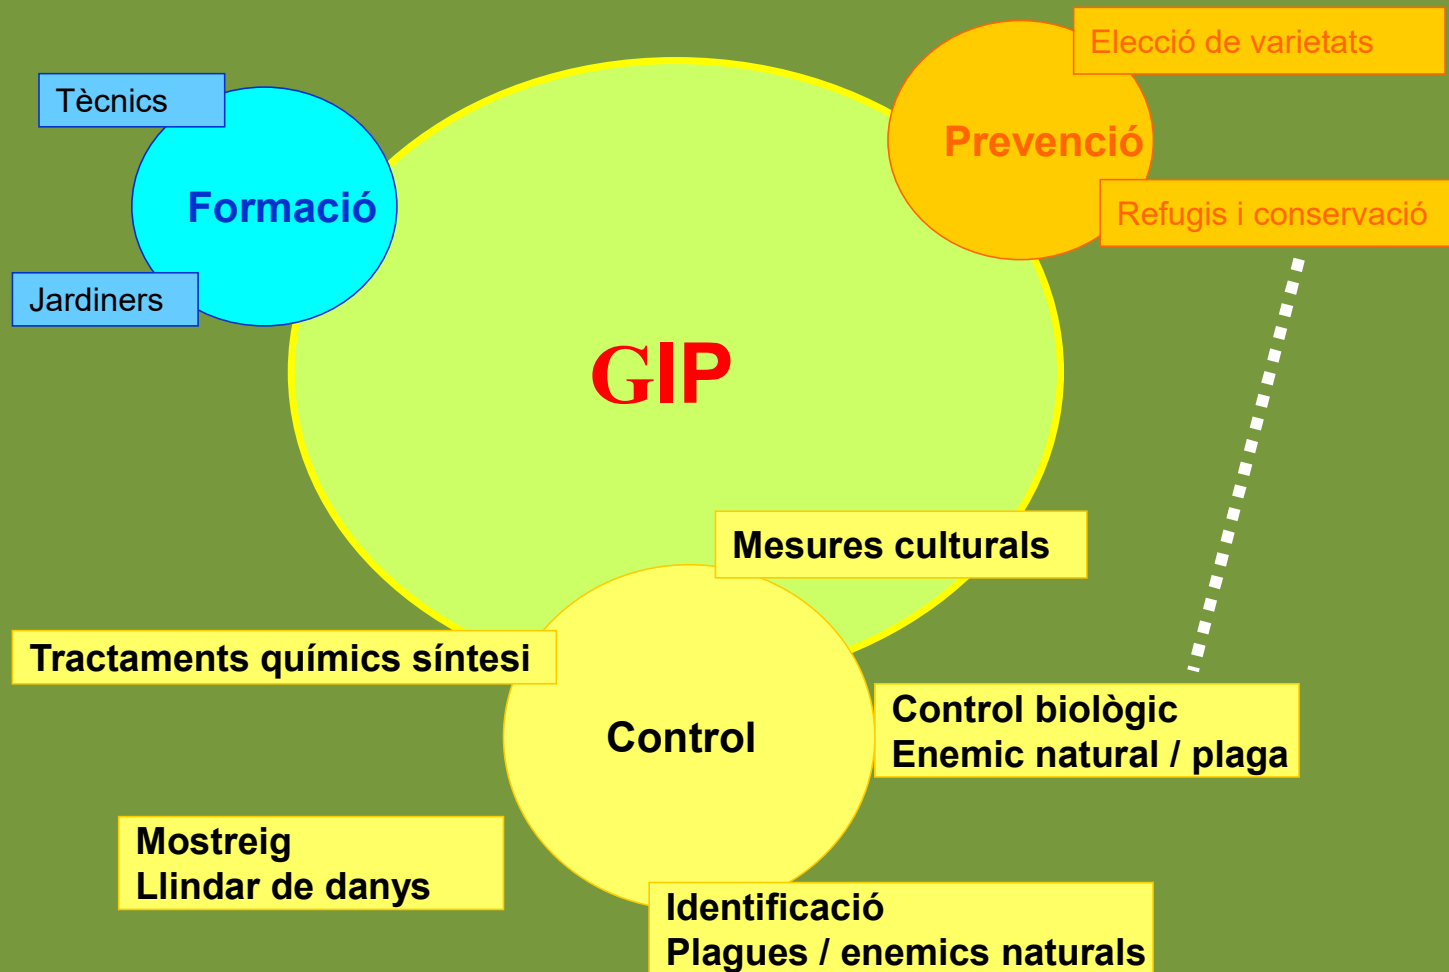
Tècnics

Formació

Jardiners

Elecció de varietats

Prevenció

Refugis i conservació

GIP

Mesures culturals

Tractaments químics síntesi

Control

Control biològic
Enemic natural / plaga

Mostreig
Llindar de danys

Identificació
Plagues / enemics naturals